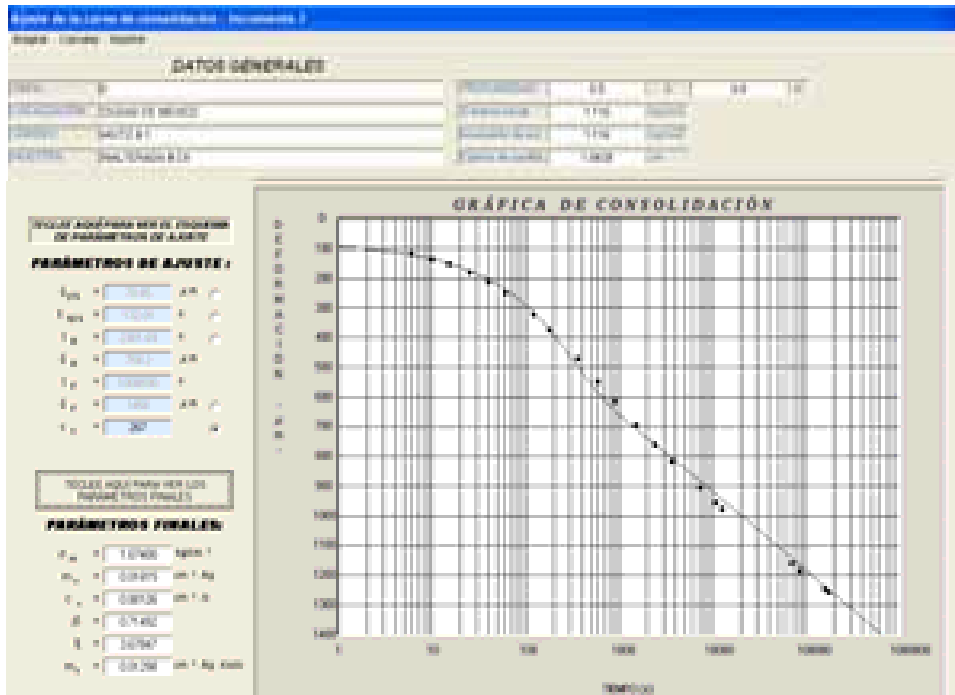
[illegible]

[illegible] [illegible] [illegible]

DATOS GENERALES

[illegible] | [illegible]
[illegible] | CIUDAD DE MEXICO
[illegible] | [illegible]
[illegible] | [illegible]

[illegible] | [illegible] | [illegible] | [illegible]
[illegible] | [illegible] | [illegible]
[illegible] | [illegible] | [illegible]
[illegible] | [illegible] | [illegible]

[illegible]

PARÁMETROS DE AJUSTE :

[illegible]

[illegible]

PARÁMETROS FINALES:

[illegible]

GRÁFICA DE CONSOLIDACIÓN

DEFORMACIÓN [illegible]

0
100
200
300
400
500
600
700
800
900
1000
1100
1200
1300
1400

1
10
100
1000
10000
100000
1000000

TIEMPO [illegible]